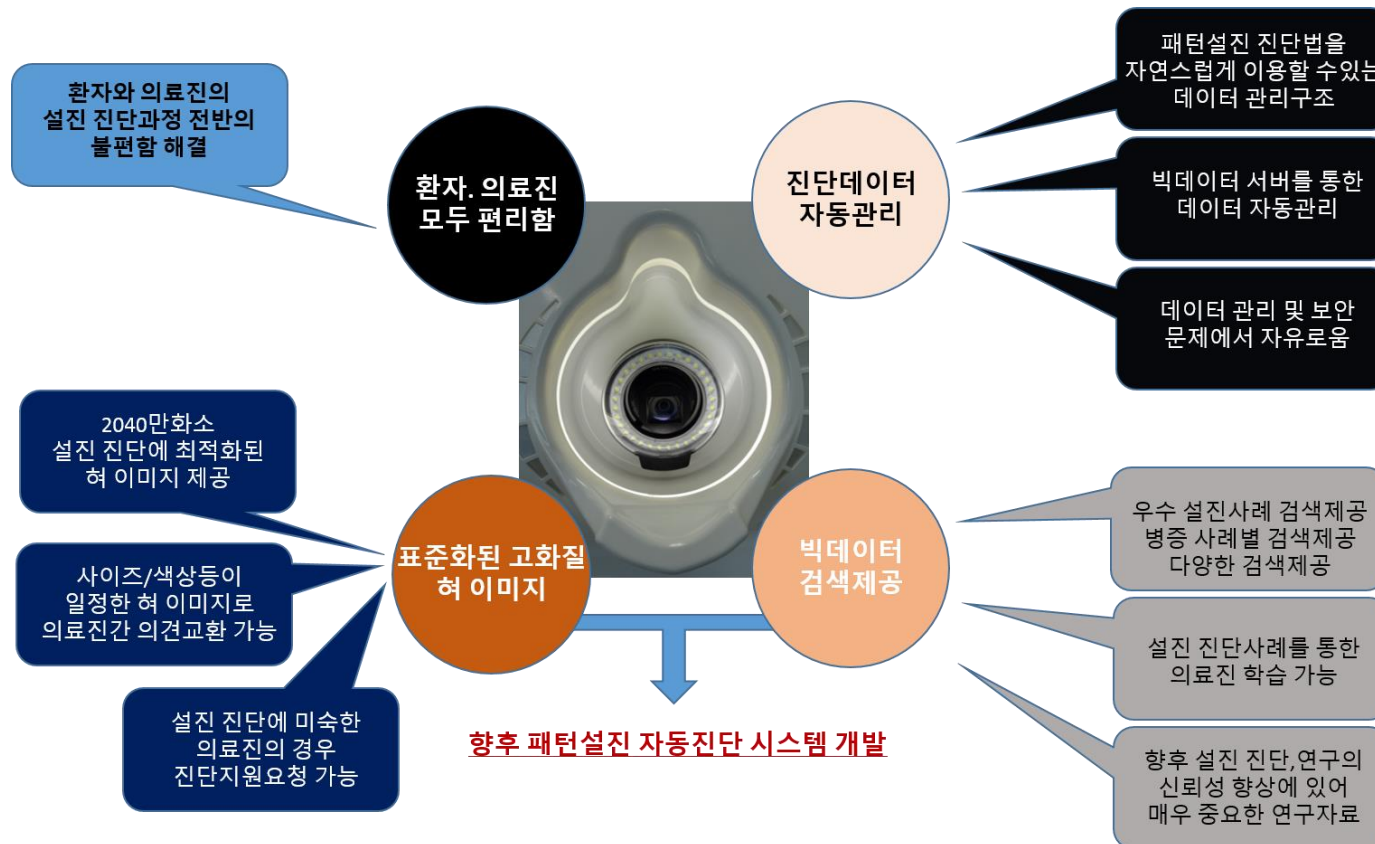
환자와 의료진의 설진 진단과정 전반의 불편함 해결

환자. 의료진 모두 편리함

진단데이터 자동관리

패턴설진 진단법을 자연스럽게 이용할 수있는 데이터 관리구조

빅데이터 서버를 통한 데이터 자동관리

데이터 관리 및 보안 문제에서 자유로움

2040만화소 설진 진단에 최적화된 혀 이미지 제공

사이즈/색상등이 일정한 혀 이미지로 의료진간 의견교환 가능

설진 진단에 미숙한 의료진의 경우 진단지원요청 가능

표준화된 고화질 혀 이미지

빅데이터 검색제공

우수 설진사례 검색제공 병증 사례별 검색제공 다양한 검색제공

설진 진단사례를 통한 의료진 학습 가능

향후 설진 진단,연구의 신뢰성 향상에 있어 매우 중요한 연구자료

향후 패턴설진 자동진단 시스템 개발